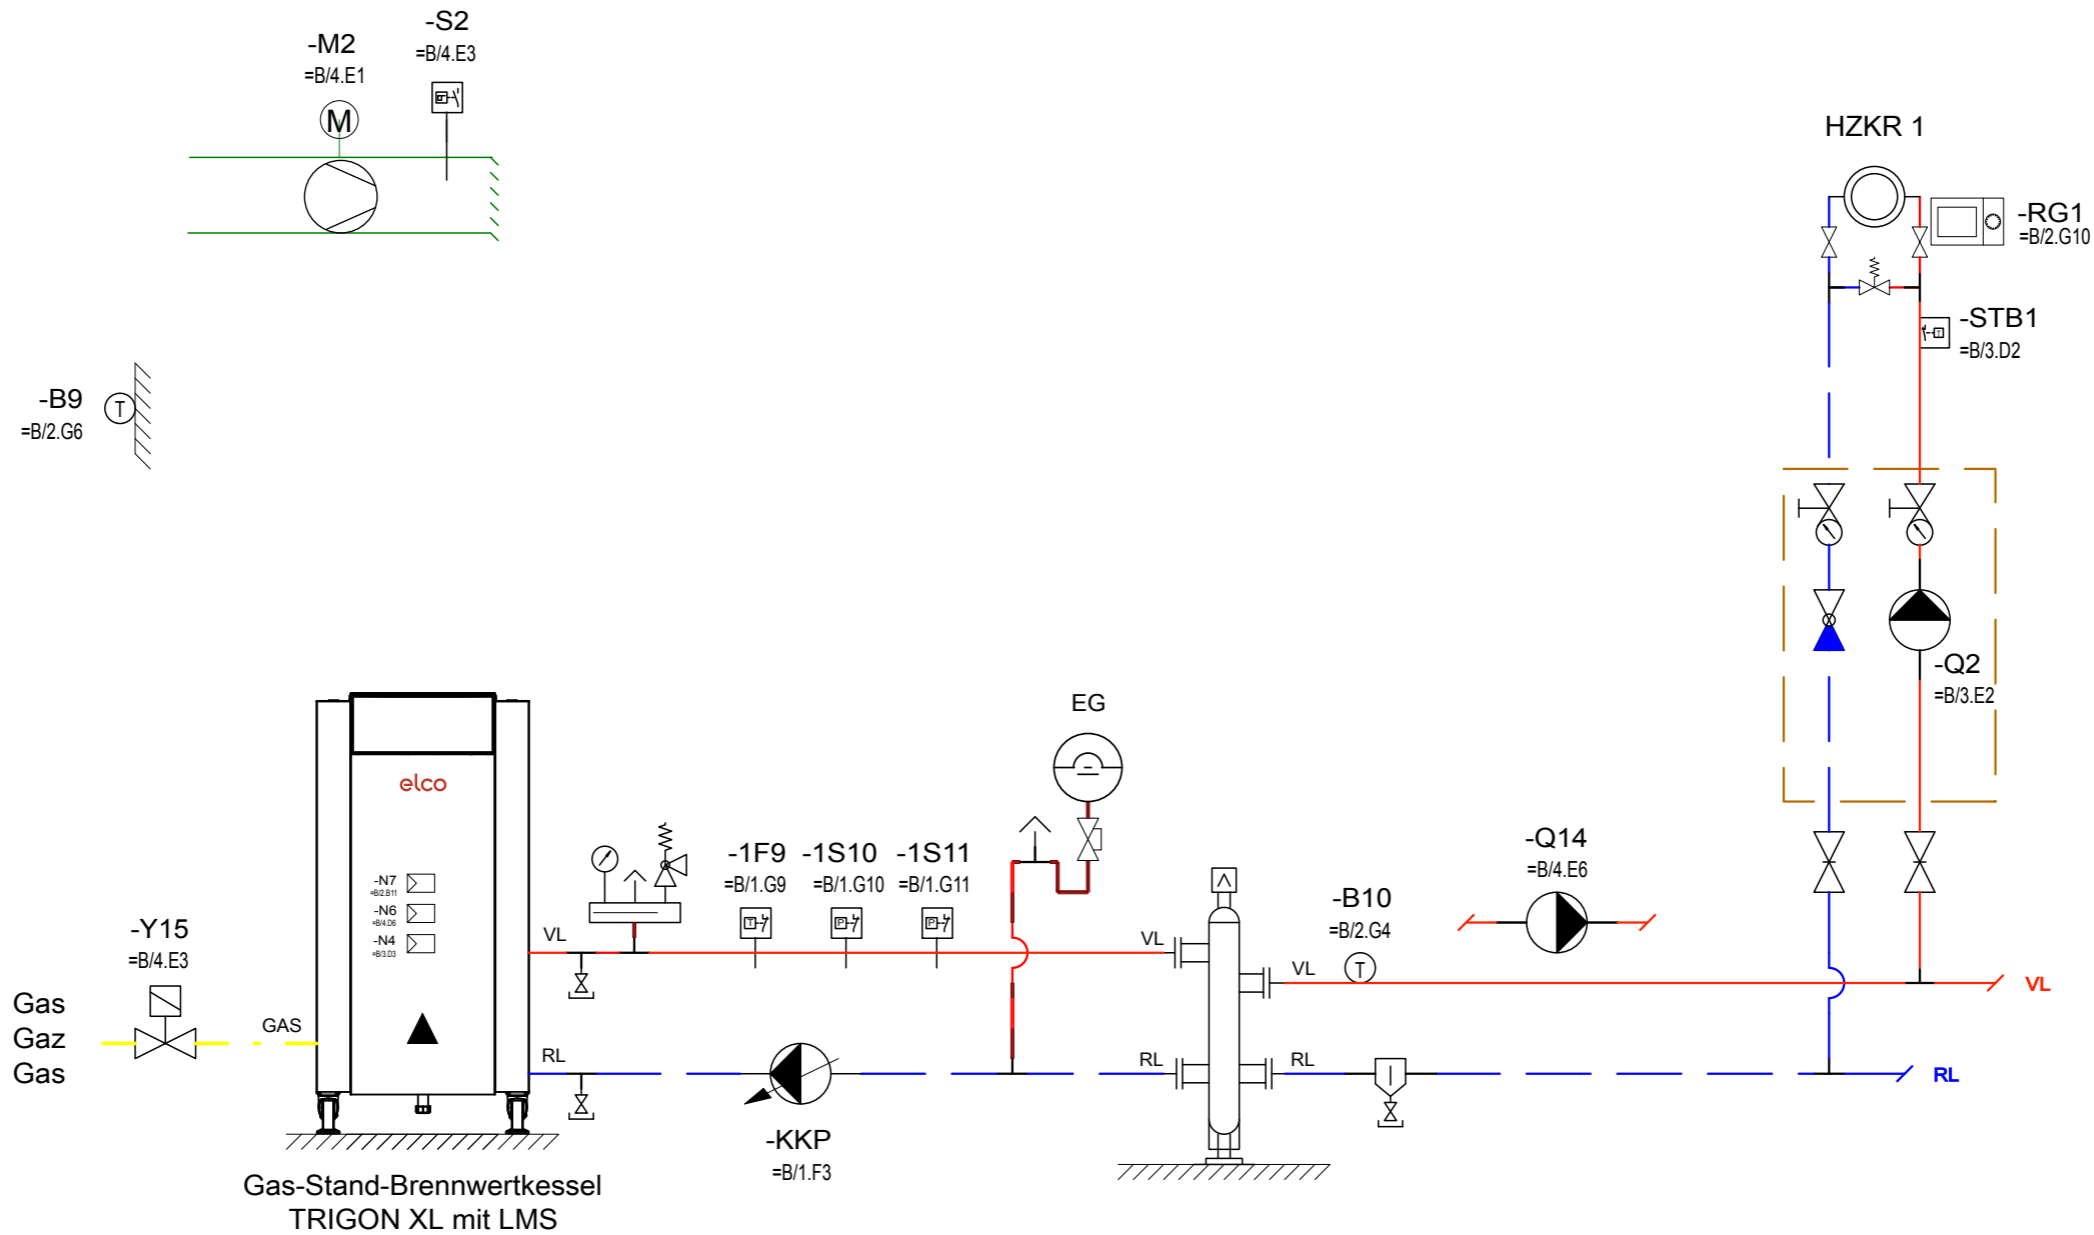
-M2
=B/4.E1

-S2
=B/4.E3

M

HZKR 1

-RG1
=B/2.G10

-STB1
=B/3.D2

-B9
=B/2.G6

T

-Q2
=B/3.E2

EG

elco

-N7
=B/2.B11
-N6
=B/4.D6
-N4
=B/3.D3

-1F9
=B/1.G9

-1S10
=B/1.G10

-1S11
=B/1.G11

-Q14
=B/4.E6

-B10
=B/2.G4

T

-Y15
=B/4.E3

Gas
Gaz
Gas

GAS

VL

RL

VL

RL

VL

RL

VL

RL

-KKP
=B/1.F3

Gas-Stand-Brennwertkessel
TRIGON XL mit LMS